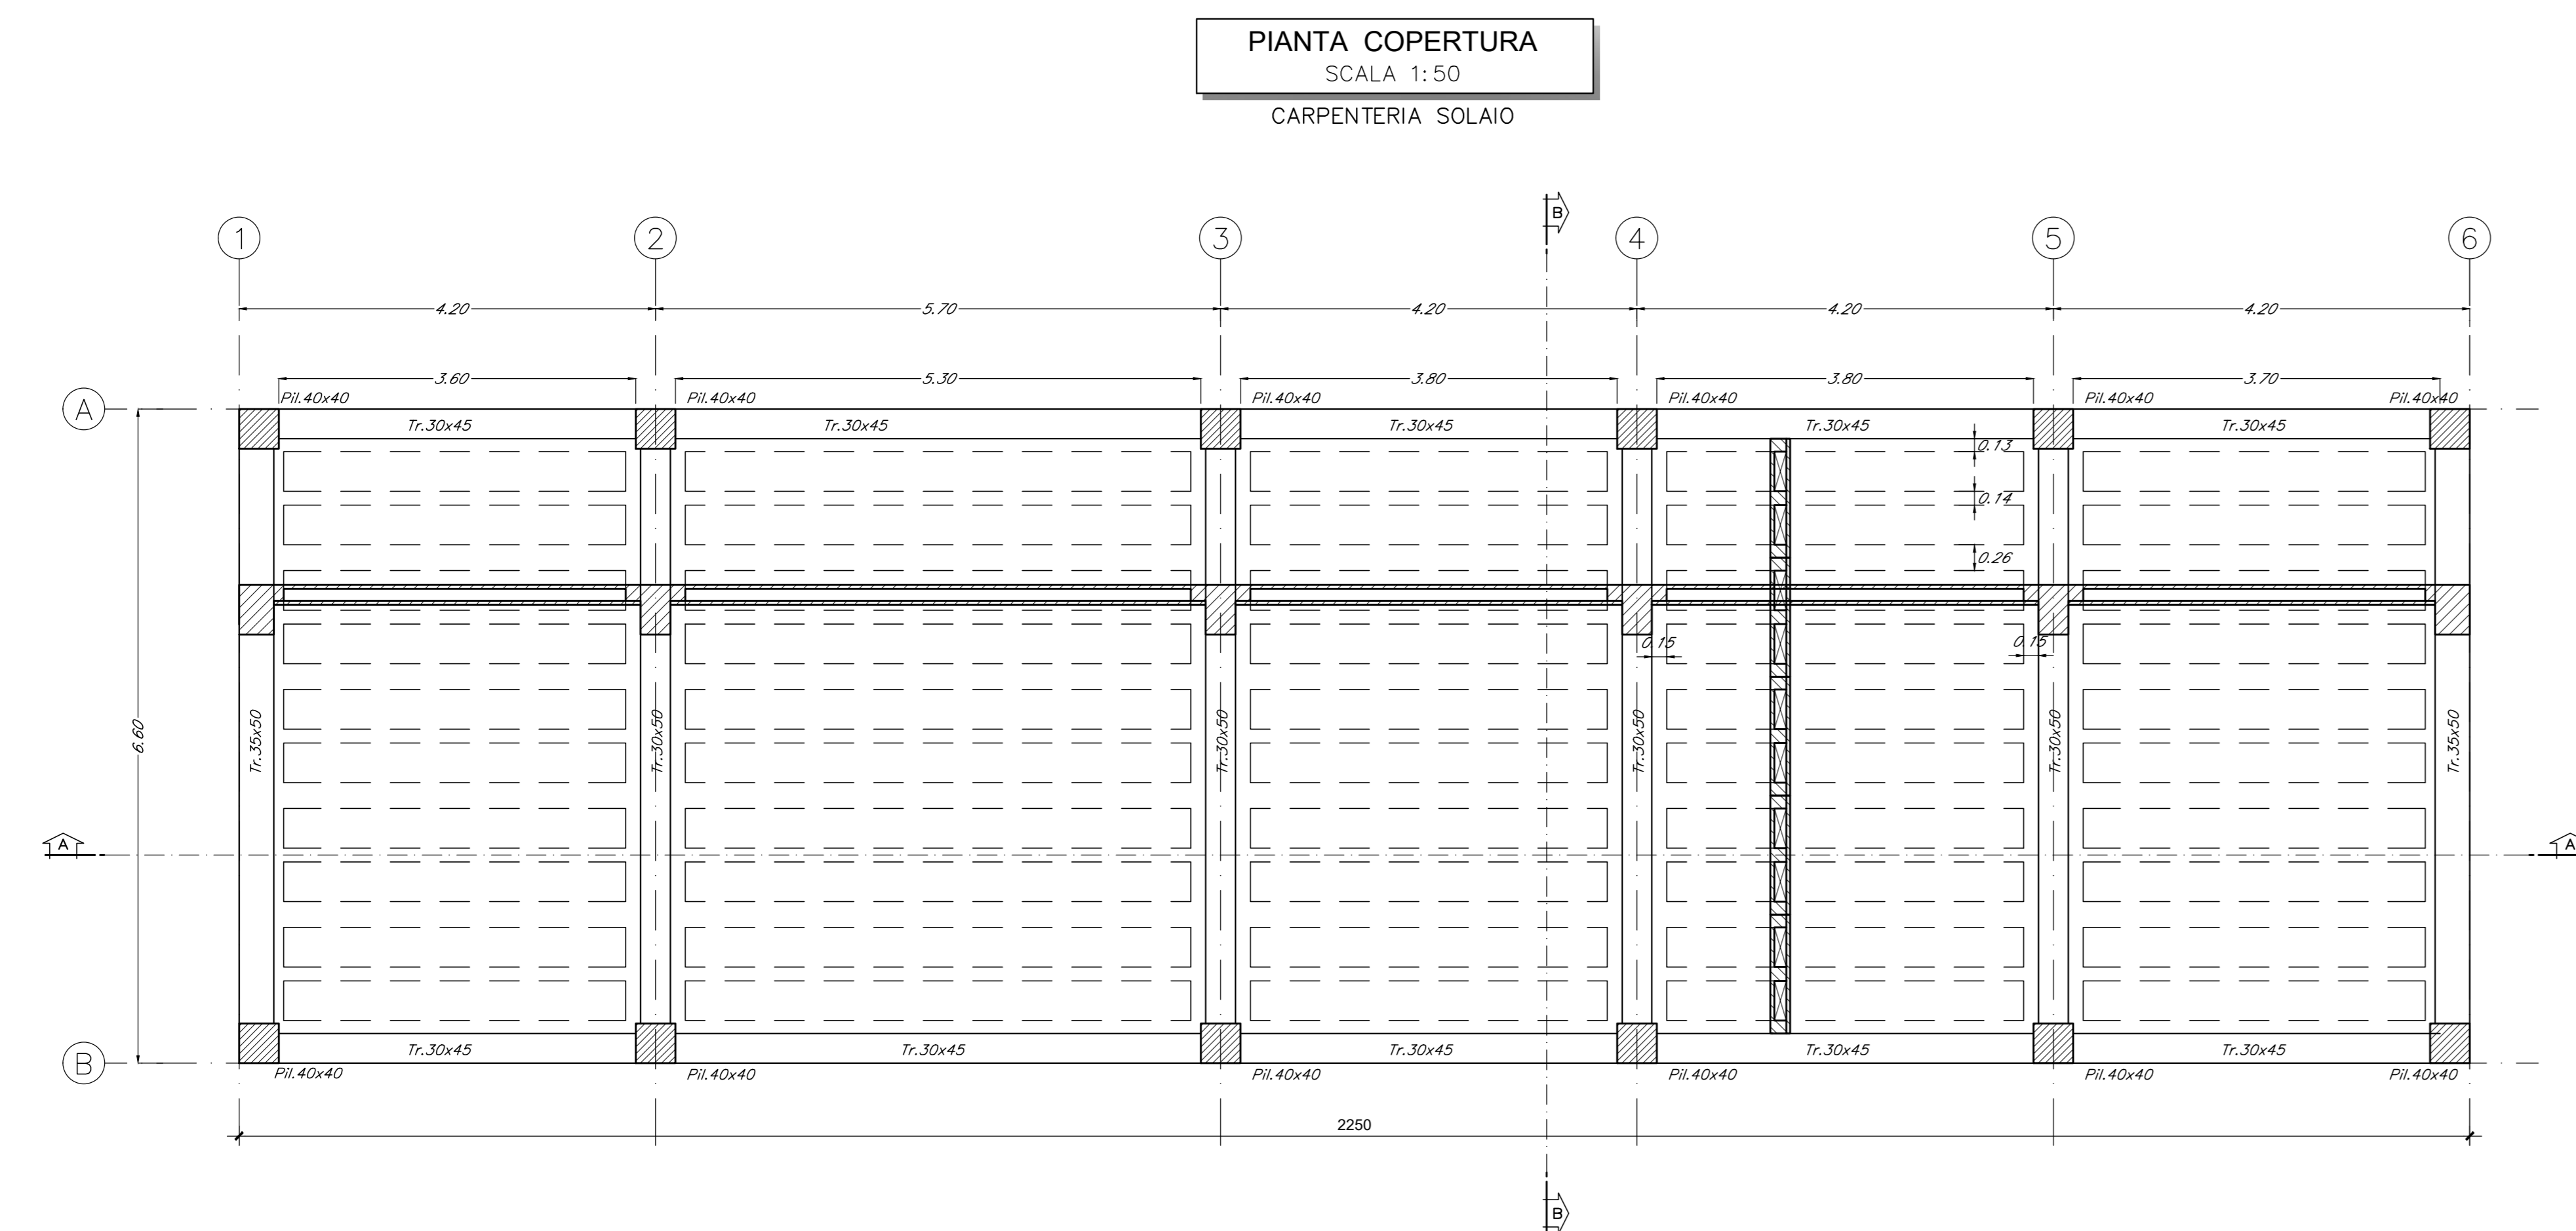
PIANTA COPERTURA
SCALA 1:50
CARPENTERIA SOLAIO

B

1 2 3 4 5 6

4.20 5.70 4.20 4.20 4.20

3.60 5.30 3.80 3.80 3.70

A

Pil.40x40 Pil.40x40 Pil.40x40 Pil.40x40 Pil.40x40 Pil.40x40

Tr.30x45 Tr.30x45 Tr.30x45 Tr.30x45 Tr.30x45

0.13
0.14
0.26

0.15 0.15

6.60

Tr.35x50 Tr.30x50 Tr.30x50 Tr.30x50 Tr.30x50 Tr.35x50

A A

B

Tr.30x45 Tr.30x45 Tr.30x45 Tr.30x45 Tr.30x45

Pil.40x40 Pil.40x40 Pil.40x40 Pil.40x40 Pil.40x40 Pil.40x40

2250

B